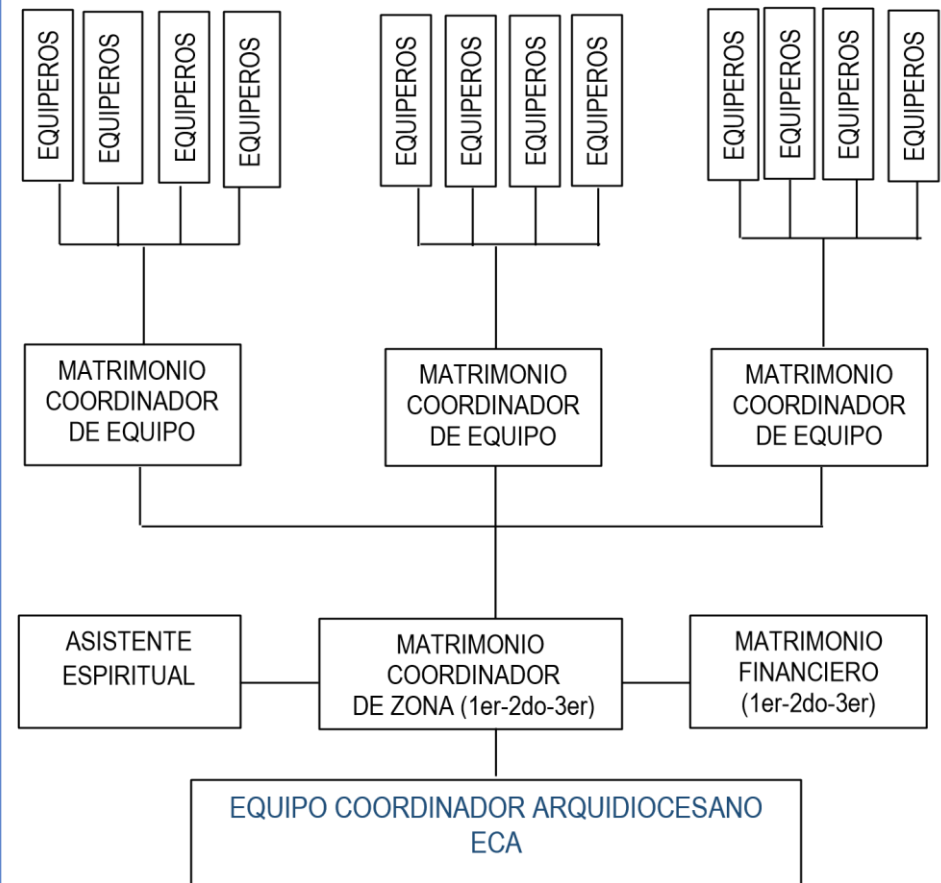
EQUIPEROS EQUIPEROS EQUIPEROS EQUIPEROS

EQUIPEROS EQUIPEROS EQUIPEROS EQUIPEROS

EQUIPEROS EQUIPEROS EQUIPEROS EQUIPEROS

MATRIMONIO COORDINADOR DE EQUIPO

MATRIMONIO COORDINADOR DE EQUIPO

MATRIMONIO COORDINADOR DE EQUIPO

ASISTENTE ESPIRITUAL

MATRIMONIO COORDINADOR DE ZONA (1er-2do-3er)

MATRIMONIO FINANCIERO (1er-2do-3er)

EQUIPO COORDINADOR ARQUIDIOCESANO
ECA